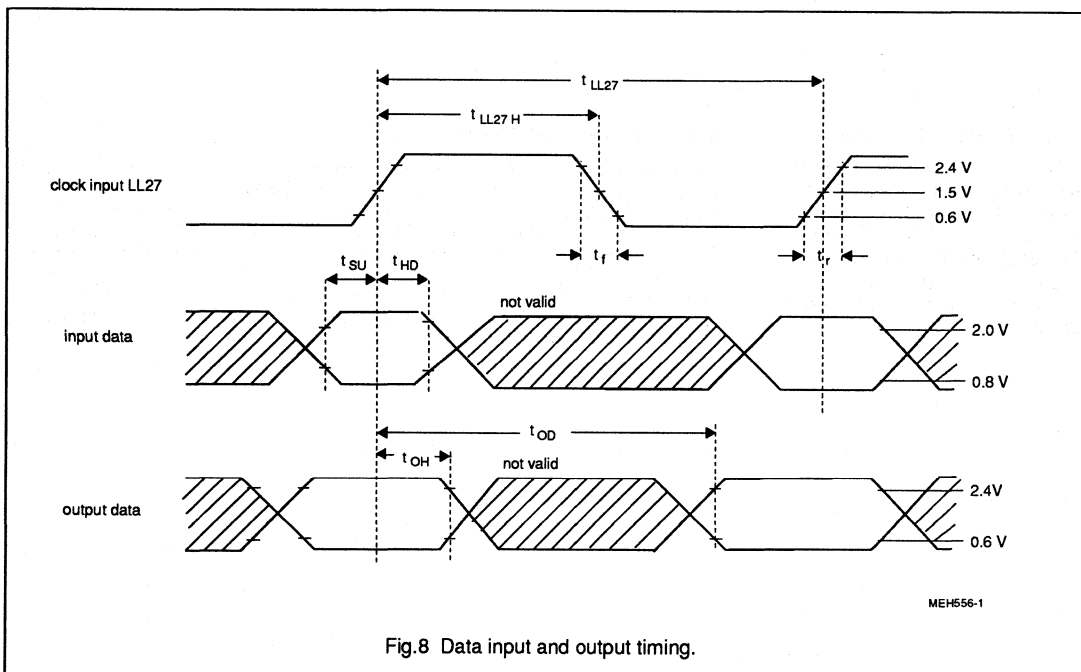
$t_{LL27}$

$t_{LL27 H}$

clock input LL27

2.4 V

1.5 V

0.6 V

$t_f$

$t_r$

$t_{SU}$

$t_{HD}$

not valid

input data

2.0 V

0.8 V

$t_{OD}$

$t_{OH}$

not valid

output data

2.4V

0.6 V

MEH556-1

Fig.8 Data input and output timing.